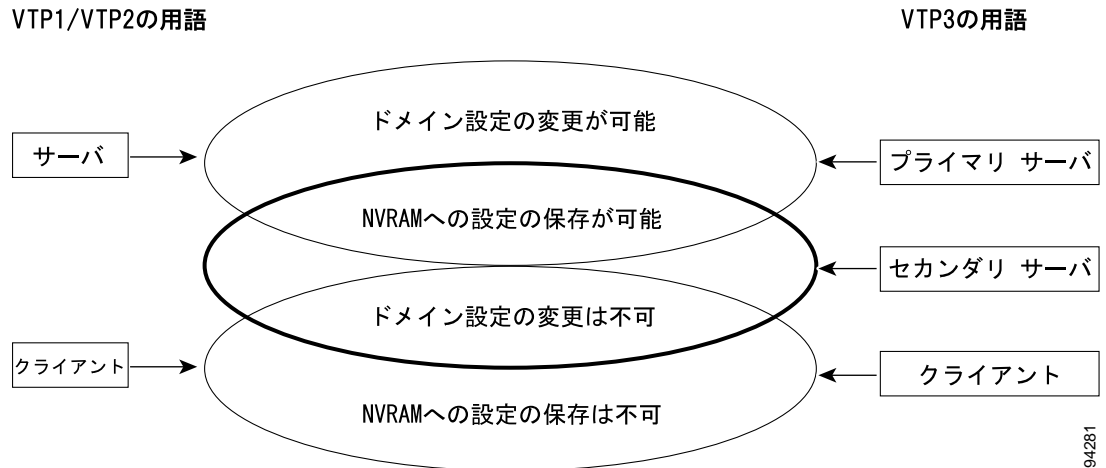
VTP1/VTP2の用語

VTP3の用語

ドメイン設定の変更が可能

サーバ

プライマリ サーバ

NVRAMへの設定の保存が可能

セカンダリ サーバ

ドメイン設定の変更は不可

クライアント

クライアント

NVRAMへの設定の保存は不可

94281